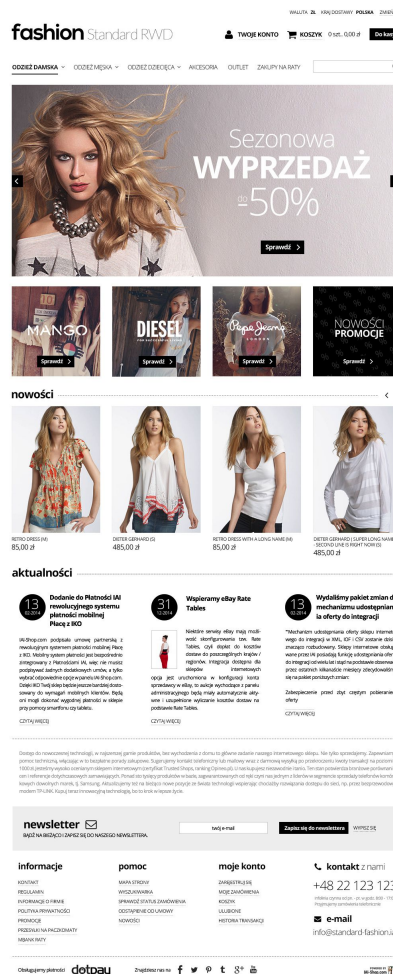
WALUTA ZŁ KRAJ DOSTAWY POLSKA ZMIEŃ

fashion Standard RWD

TWOJE KONTO KOSZYK 0 szt. 0,00 zł Do kasy

ODZIEŻ DAMSKA ODZIEŻ MĘSKA ODZIEŻ DZIECIĘCA AKCESORIA OUTLET ZAKUPY NA RATY

Sezonowa WYPRZEDAŻ do -50%

Sprawdź

MANGO Sprawdź
DIESEL Sprawdź
Pepe Jeans LONDON Sprawdź
NOWOŚCI PROMOCJE Sprawdź

nowości

RETRO DRESS (M) 85,00 zł
DIETER GERHARD (S) 485,00 zł
RETRO DRESS WITH A LONG NAME (M) 85,00 zł
DIETER GERHARD | SUPER LONG NAME - SECOND LINE IS RIGHT NOW (S) 485,00 zł

aktualności

13 02.2014 Dodanie do Płatności IAI rewolucyjnego systemu płatności mobilnej Płacę z IKO

IAI-Shop.com podpisało umowę partnerską z rewolucyjnym systemem płatności mobilnej Płacę z IKO. Mobilny system płatności jest bezpośrednio zintegrowany z Płatnościami IAI, więc nie musisz podpisywać żadnych dodatkowych umów, a tylko wybrać odpowiednie opcje w panelu IAI-Shop.com. Dzięki IKO Twój sklep będzie jeszcze bardziej dostosowany do wymagań mobilnych klientów. Będą oni mogli dokonać wygodnej płatności w sklepie przy pomocy smartfonu czy tabletu.

CZYTAJ WIĘCEJ

31 12.2014 Wspieramy eBay Rate Tables

Niektóre serwisy eBay mają możliwość skonfigurowania tzw. Rate Tables, czyli dopłat do kosztów dostawy do poszczególnych krajów / regionów. Integracja dostępna dla sklepów internetowych opcja jest uruchomiona w konfiguracji konta sprzedawcy w eBay, to wtedy wysyłając z panelu administracyjnego będą miały automatycznie aktywne i uzupełnione wyliczanie kosztów dostaw na podstawie Rate Tables.

CZYTAJ WIĘCEJ

13 02.2014 Wydaliśmy pakiet zmian do mechanizmu udostępniania oferty do integracji

"Mechanizm udostępniania oferty sklepu internetowego do integracji w XML, IOF i CSV zostanie dość znacząco rozbudowany. Sklepy internetowe obsługiwane przez IAI posiadają funkcję udostępniania oferty do integracji od wielu lat i stąd na podstawie obserwacji przez ostatnich kilkanaście miesięcy zdecydowaliśmy się na pakiet poniższych zmian:

Zabezpieczenie przed zbyt częstym pobieraniem oferty

CZYTAJ WIĘCEJ

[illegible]

newsletter BĄDŹ NA BIEŻĄCO I ZAPISZ SIĘ DO NASZEGO NEWSLETTERA.
twój e-mail Zapisz się do newslettera WYPISZ SIĘ

informacje
KONTAKT
REGULAMIN
INFORMACJE O FIRMIE
POLITYKA PRYWATNOŚCI
PROMOCJE
PRZESYŁKI NA PACZKOMATY
MBANK RATY

pomoc
MAPA STRONY
WYSZUKIWARKA
SPRAWDŹ STATUS ZAMÓWIENIA
DOSTĘPNE OD ZARAZ
NOWOŚCI

moje konto
ZAREJESTRUJ SIĘ
MOJE ZAMÓWIENIA
KOSZYK
ULUBIONE
HISTORIA TRANSAKCJI

kontakt z nami
+48 22 123 123
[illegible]

e-mail
info@standard-fashion.iai

Obsługujemy płatności dotpay
Znajdziesz nas na:
IAI-Shop.com